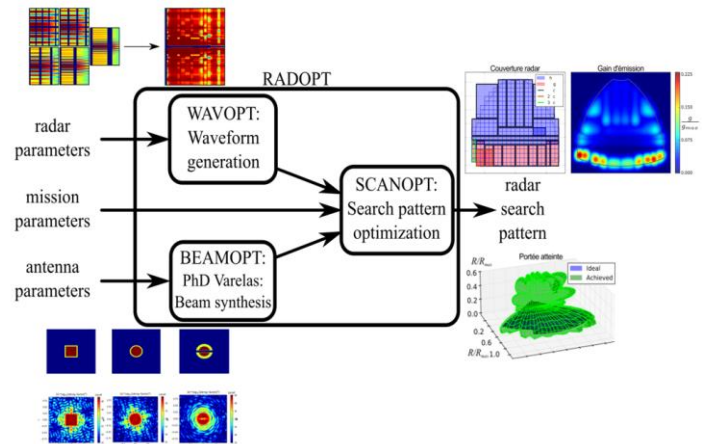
RADOPT

radar parameters

mission parameters

antenna parameters

WAVOPT: Waveform generation

BEAMOPT: PhD Varelas: Beam synthesis

SCANOPT: Search pattern optimization

radar search pattern

Couverture radar

Gain d'émission

0.125

0.100

0.075

0.050

Portée atteinte

Ideal

Achieved

$R/R_{max}$

0.6

0.4

0.2

0.0

0.2

0.4

0.6

0.8

$R/R_{max}$ 1.0